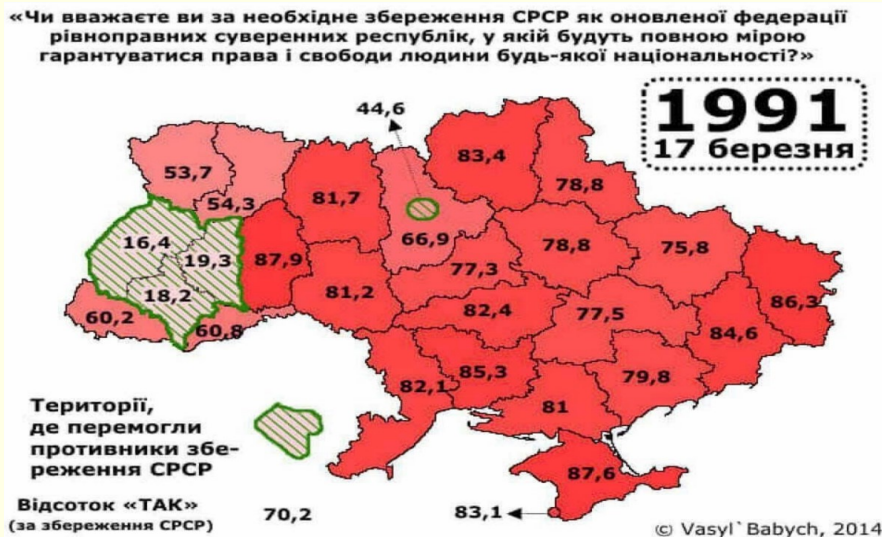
«Чи вважаєте ви за необхідне збереження СРСР як оновленої федерації рівноправних суверенних республік, у якій будуть повною мірою гарантуватися права і свободи людини будь-якої національності?»

1991
17 березня

44,6
53,7
54,3
81,7
83,4
78,8
16,4
19,3
87,9
66,9
78,8
75,8
18,2
77,3
60,2
60,8
81,2
82,4
86,3
77,5
84,6
85,3
82,1
79,8
81
87,6

Території, де перемогли противники збереження СРСР

Відсоток «ТАК» (за збереження СРСР)

70,2

83,1

© Vasyl`Babych, 2014